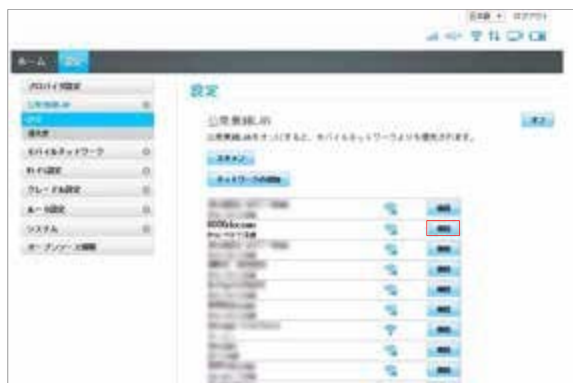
日本語 ログアウト

ホーム 設定

プロファイル設定
公衆無線LAN
設定
端末
モバイルネットワーク
WiFi設定
クレードル設定
ルータ設定
システム
オープンソース情報

設定

公衆無線LAN
公衆無線LANをオンにすると、モバイルネットワークよりも優先されます。

オフ

スキャン
ネットワークの追加

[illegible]
0000docomo
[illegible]